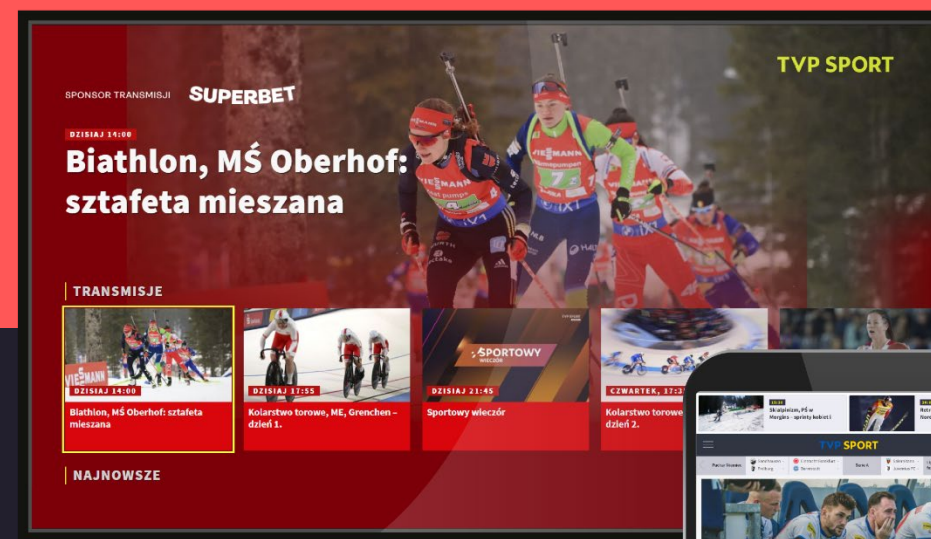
SPONSOR TRANSMISJI SUPERBET

TVP SPORT

DZISIAJ 14:00

Biathlon, MŚ Oberhof: sztafeta mieszana

TRANSMISJE

DZISIAJ 14:00
Biathlon, MŚ Oberhof: sztafeta mieszana

DZISIAJ 17:55
Kolarstwo torowe, ME, Grenchen – dzień 1.

SPORTOWY WIECZÓR
DZISIAJ 21:45
Sportowy wieczór

CZWARTEK, 17:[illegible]
Kolarstwo torowe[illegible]
dzień 2.

NAJNOWSZE

Skoki narciarskie, PŚ w Morgins - sprinty kobiet

TVP SPORT